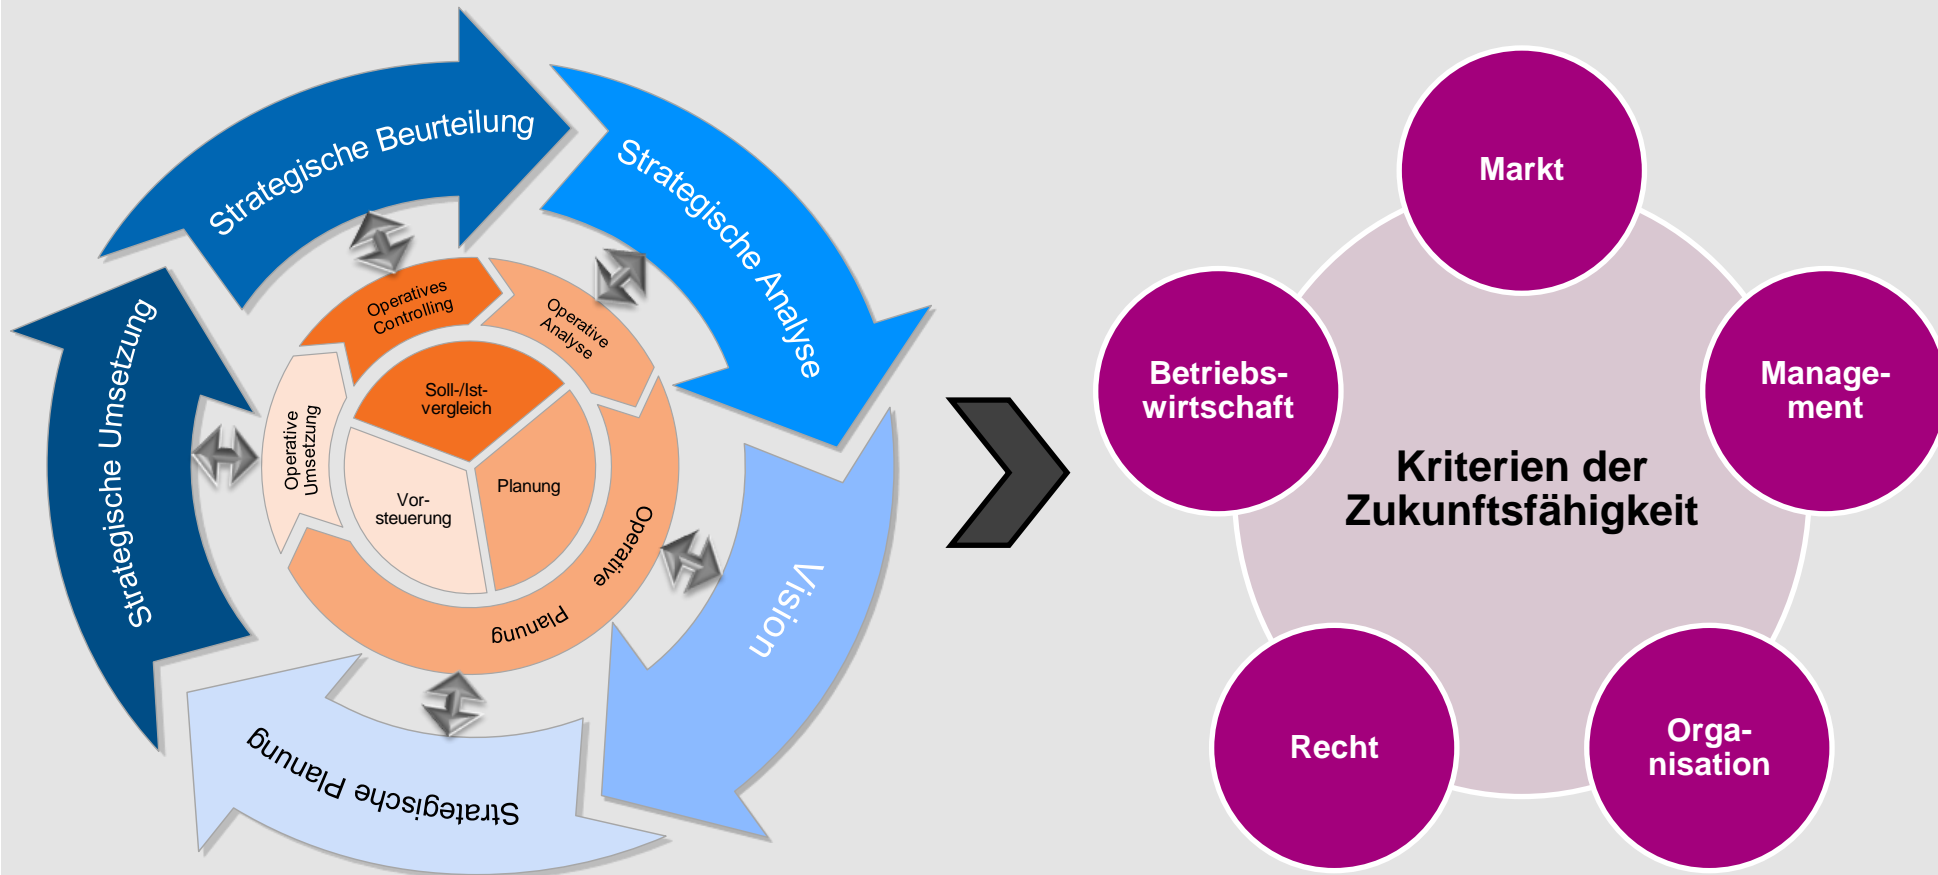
Strategische Beurteilung

Strategische Analyse

Vision

Strategische Planung

Strategische Umsetzung

Operatives Controlling

Operative Analyse

Operative Planung

Operative Umsetzung

Soll-/Ist-vergleich

Planung

Vor-steuerung

Markt

Manage-ment

Orga-nisation

Recht

Betriebs-wirtschaft

Kriterien der Zukunftsfähigkeit